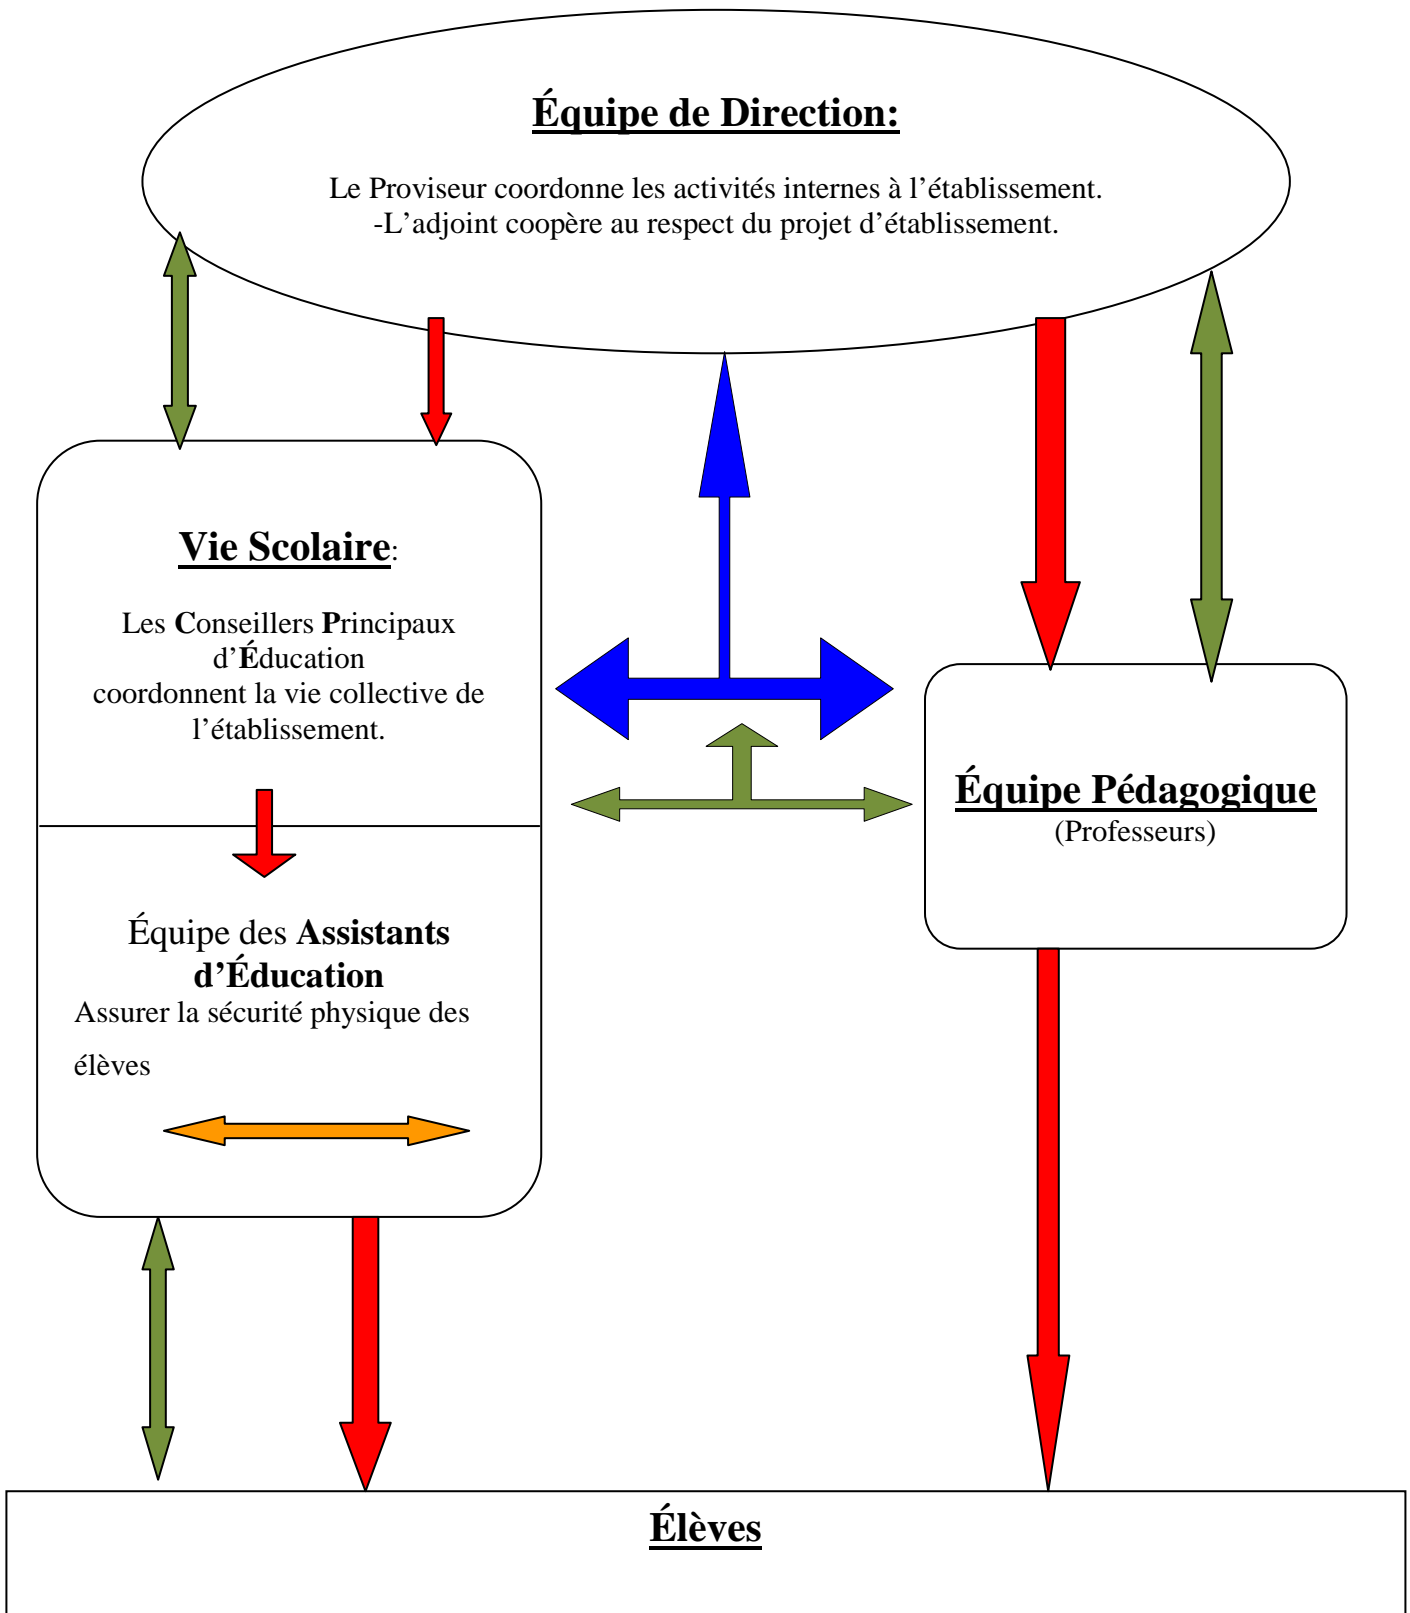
Équipe de Direction:

Le Proviseur coordonne les activités internes à l'établissement.
-L'adjoint coopère au respect du projet d'établissement.

Vie Scolaire:

Les Conseillers Principaux d'Éducation coordonnent la vie collective de l'établissement.

Équipe des Assistants d'Éducation
Assurer la sécurité physique des élèves

Équipe Pédagogique
(Professeurs)

Élèves